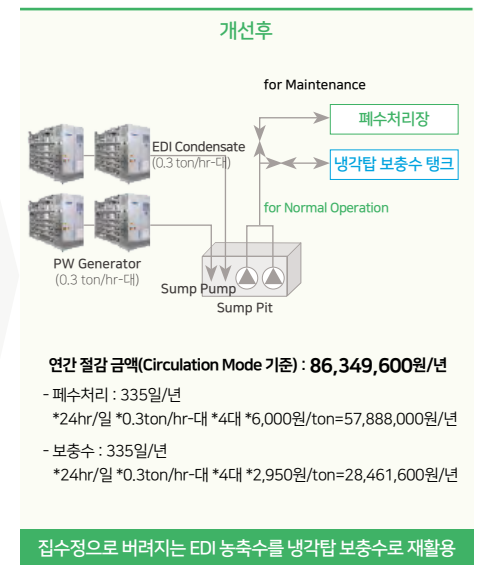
개선후

for Maintenance

폐수처리장

EDI Condensate
(0.3 ton/hr-대)

냉각탑 보충수 탱크

for Normal Operation

PW Generator
(0.3 ton/hr-대)

Sump Pump

Sump Pit

연간 절감 금액(Circulation Mode 기준) : 86,349,600원/년

- 폐수처리 : 335일/년
*24hr/일 *0.3ton/hr-대 *4대 *6,000원/ton=57,888,000원/년

- 보충수 : 335일/년
*24hr/일 *0.3ton/hr-대 *4대 *2,950원/ton=28,461,600원/년

집수정으로 버려지는 EDI 농축수를 냉각탑 보충수로 재활용